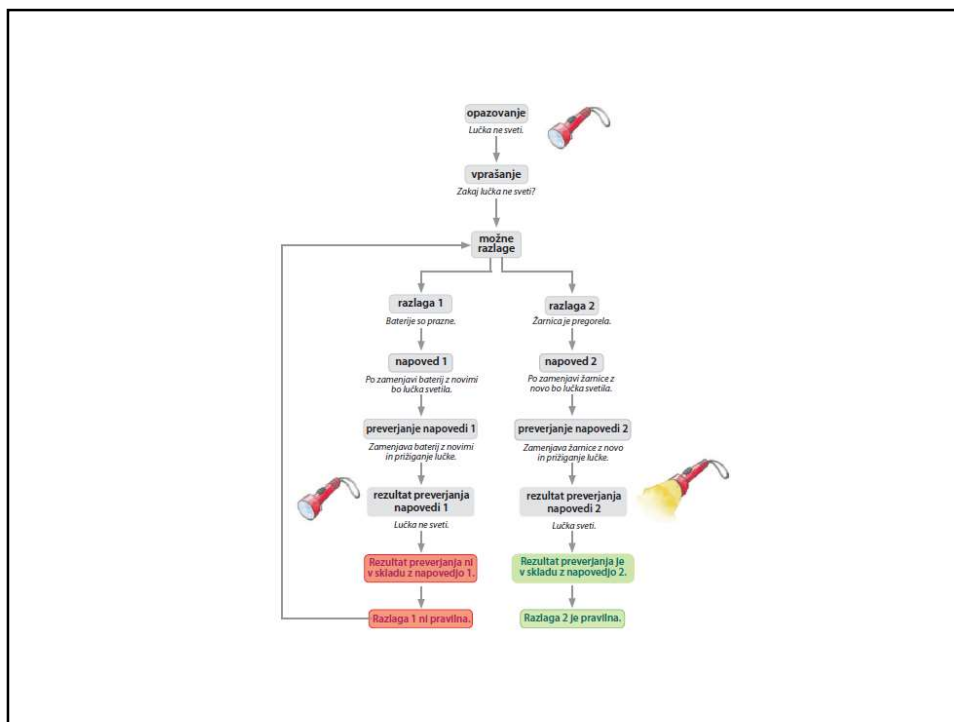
opazovanje
Lučka ne sveti.

vprašanje
Zakaj lučka ne sveti?

možne razlage

razlaga 1
Baterije so prazne.

napoved 1
Po zamenjavi baterij z novimi bo lučka svetila.

preverjanje napovedi 1
Zamenjava baterij z novimi in prižiganje lučke.

rezultat preverjanja napovedi 1
Lučka ne sveti.

Rezultat preverjanja ni v skladu z napovedjo 1.

Razlaga 1 ni pravilna.

razlaga 2
Žarnica je pregorela.

napoved 2
Po zamenjavi žarnice z novo bo lučka svetila.

preverjanje napovedi 2
Zamenjava žarnice z novo in prižiganje lučke.

rezultat preverjanja napovedi 2
Lučka sveti.

Rezultat preverjanja je v skladu z napovedjo 2.

Razlaga 2 je pravilna.